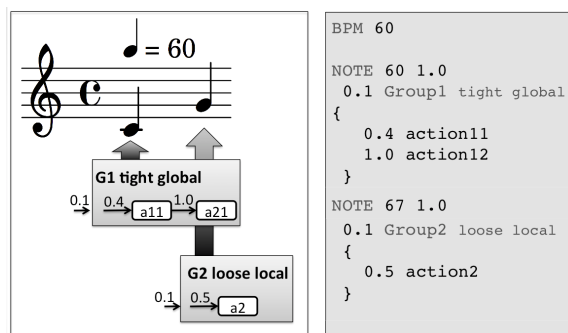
♩ = 60

G1 tight global

0.1 0.4 a11 1.0 a21

G2 loose local

0.1 0.5 a2

BPM 60

NOTE 60 1.0
 0.1 Group1 tight global
{
   0.4 action11
   1.0 action12
 }
NOTE 67 1.0
 0.1 Group2 loose local
 {
   0.5 action2
 }